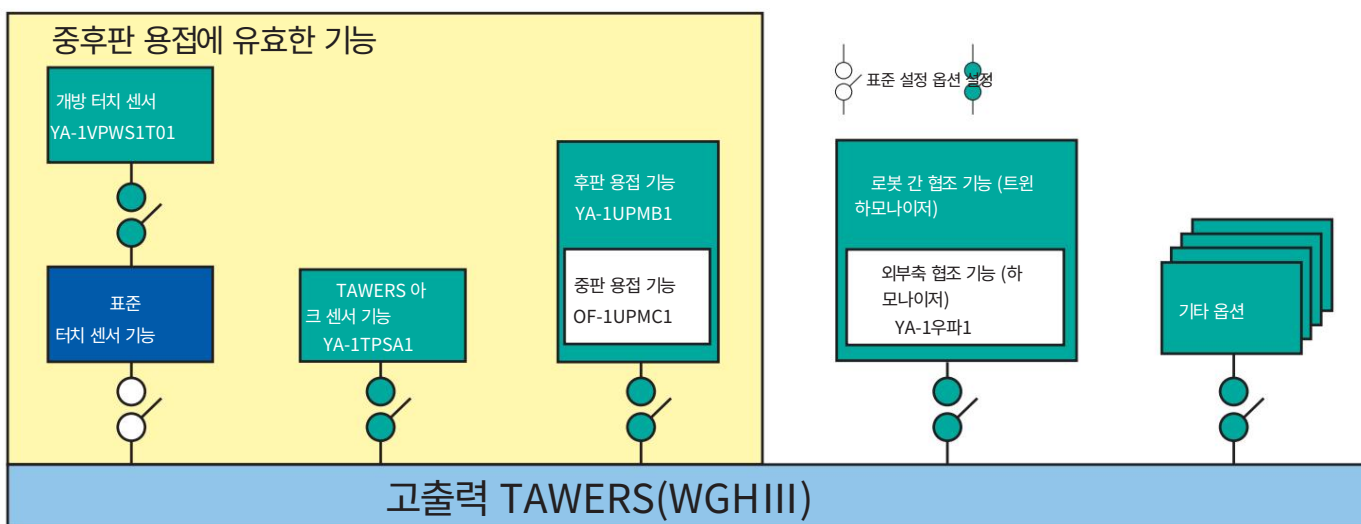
중후판 용접에 유효한 기능

개방 터치 센서
YA-1VPWS1T01

표준
터치 센서 기능

TAWERS 아크 센서 기능
YA-1TPSA1

후판 용접 기능
YA-1UPMB1

중판 용접 기능
OF-1UPMC1

표준 설정 옵션 설정

로봇 간 협조 기능 (트윈 하모나이저)

외부축 협조 기능 (하모나이저)
YA-1우파1

기타 옵션

고출력 TAWERS(WGHIII)